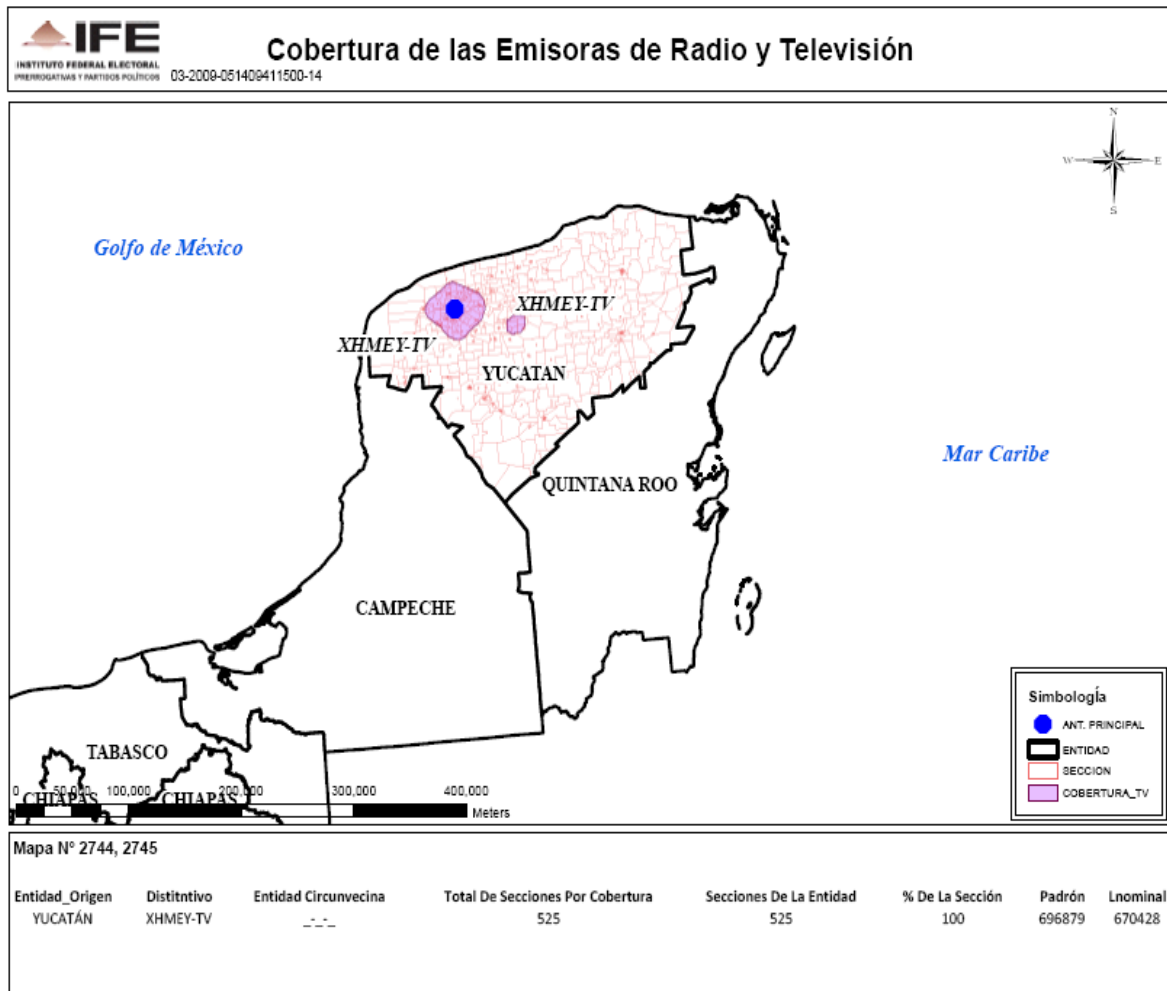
IFE
INSTITUTO FEDERAL ELECTORAL
PRERROGATIVAS Y PARTIDOS POLÍTICOS 03-2009-051409411500-14

Cobertura de las Emisoras de Radio y Televisión

N
W E
S

Golfo de México

XHMEY-TV

XHMEY-TV

YUCATAN

Mar Caribe

QUINTANA ROO

CAMPECHE

TABASCO

CHIAPAS CHIAPAS

0 50,000 100,000 200,000 300,000 400,000
Meters

Simbología
ANT. PRINCIPAL
ENTIDAD
SECCION
COBERTURA_TV

Mapa N° 2744, 2745

| Entidad_Origen | Distitntivo | Entidad Circunvecina | Total De Secciones Por Cobertura | Secciones De La Entidad | % De La Sección | Padrón | Lnominal |
|---|---|---|---|---|---|---|---|
| YUCATÁN | XHMEY-TV | _-_-_ | 525 | 525 | 100 | 696879 | 670428 |